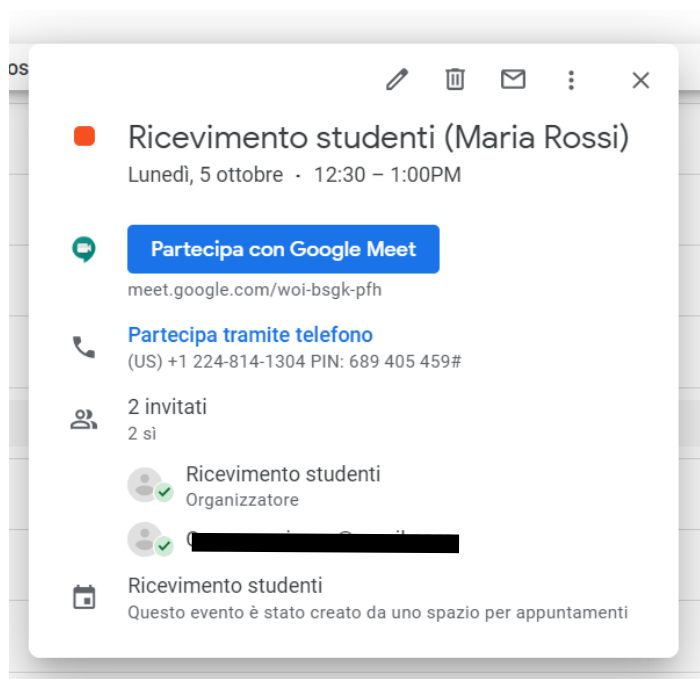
os

Ricevimento studenti (Maria Rossi)
Lunedì, 5 ottobre · 12:30 – 1:00PM

Partecipa con Google Meet
meet.google.com/woi-bsgk-pfh

Partecipa tramite telefono
(US) +1 224-814-1304 PIN: 689 405 459#

2 invitati
2 sì

Ricevimento studenti
Organizzatore

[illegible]

Ricevimento studenti
Questo evento è stato creato da uno spazio per appuntamenti